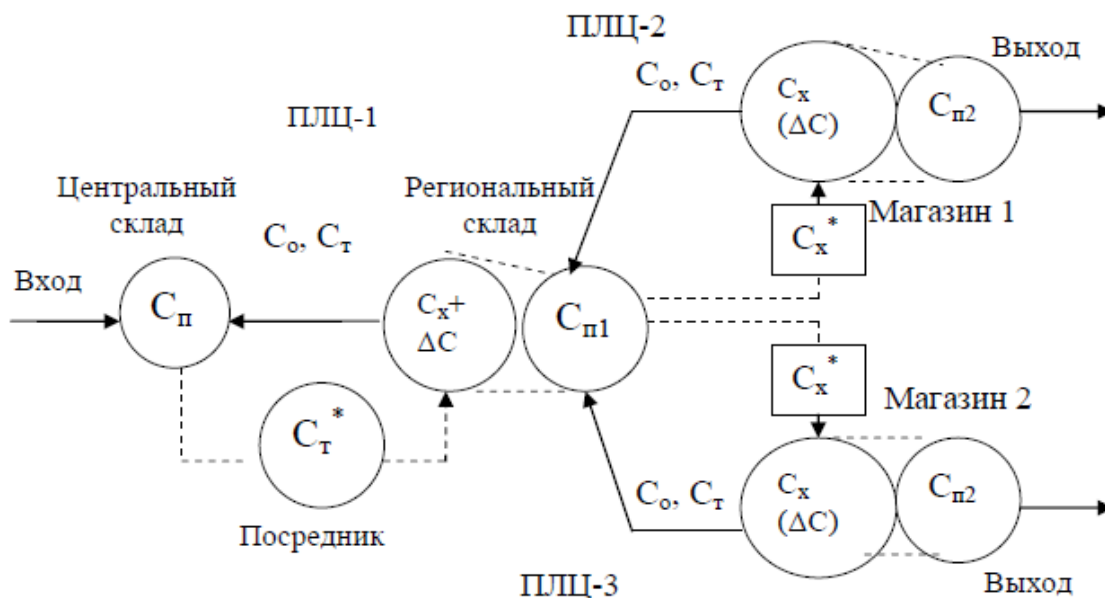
ПЛЦ-2

Выход

$C_о$, $C_т$

$C_х$ ($\Delta C$)

$C_{п2}$

ПЛЦ-1

Центральный склад

Региональный склад

Магазин 1

$C_х^*$

$C_о$, $C_т$

Вход

$C_п$

$C_х + \Delta C$

$C_{п1}$

$C_х^*$

Магазин 2

$C_т^*$

Посредник

$C_о$, $C_т$

$C_х$ ($\Delta C$)

$C_{п2}$

ПЛЦ-3

Выход